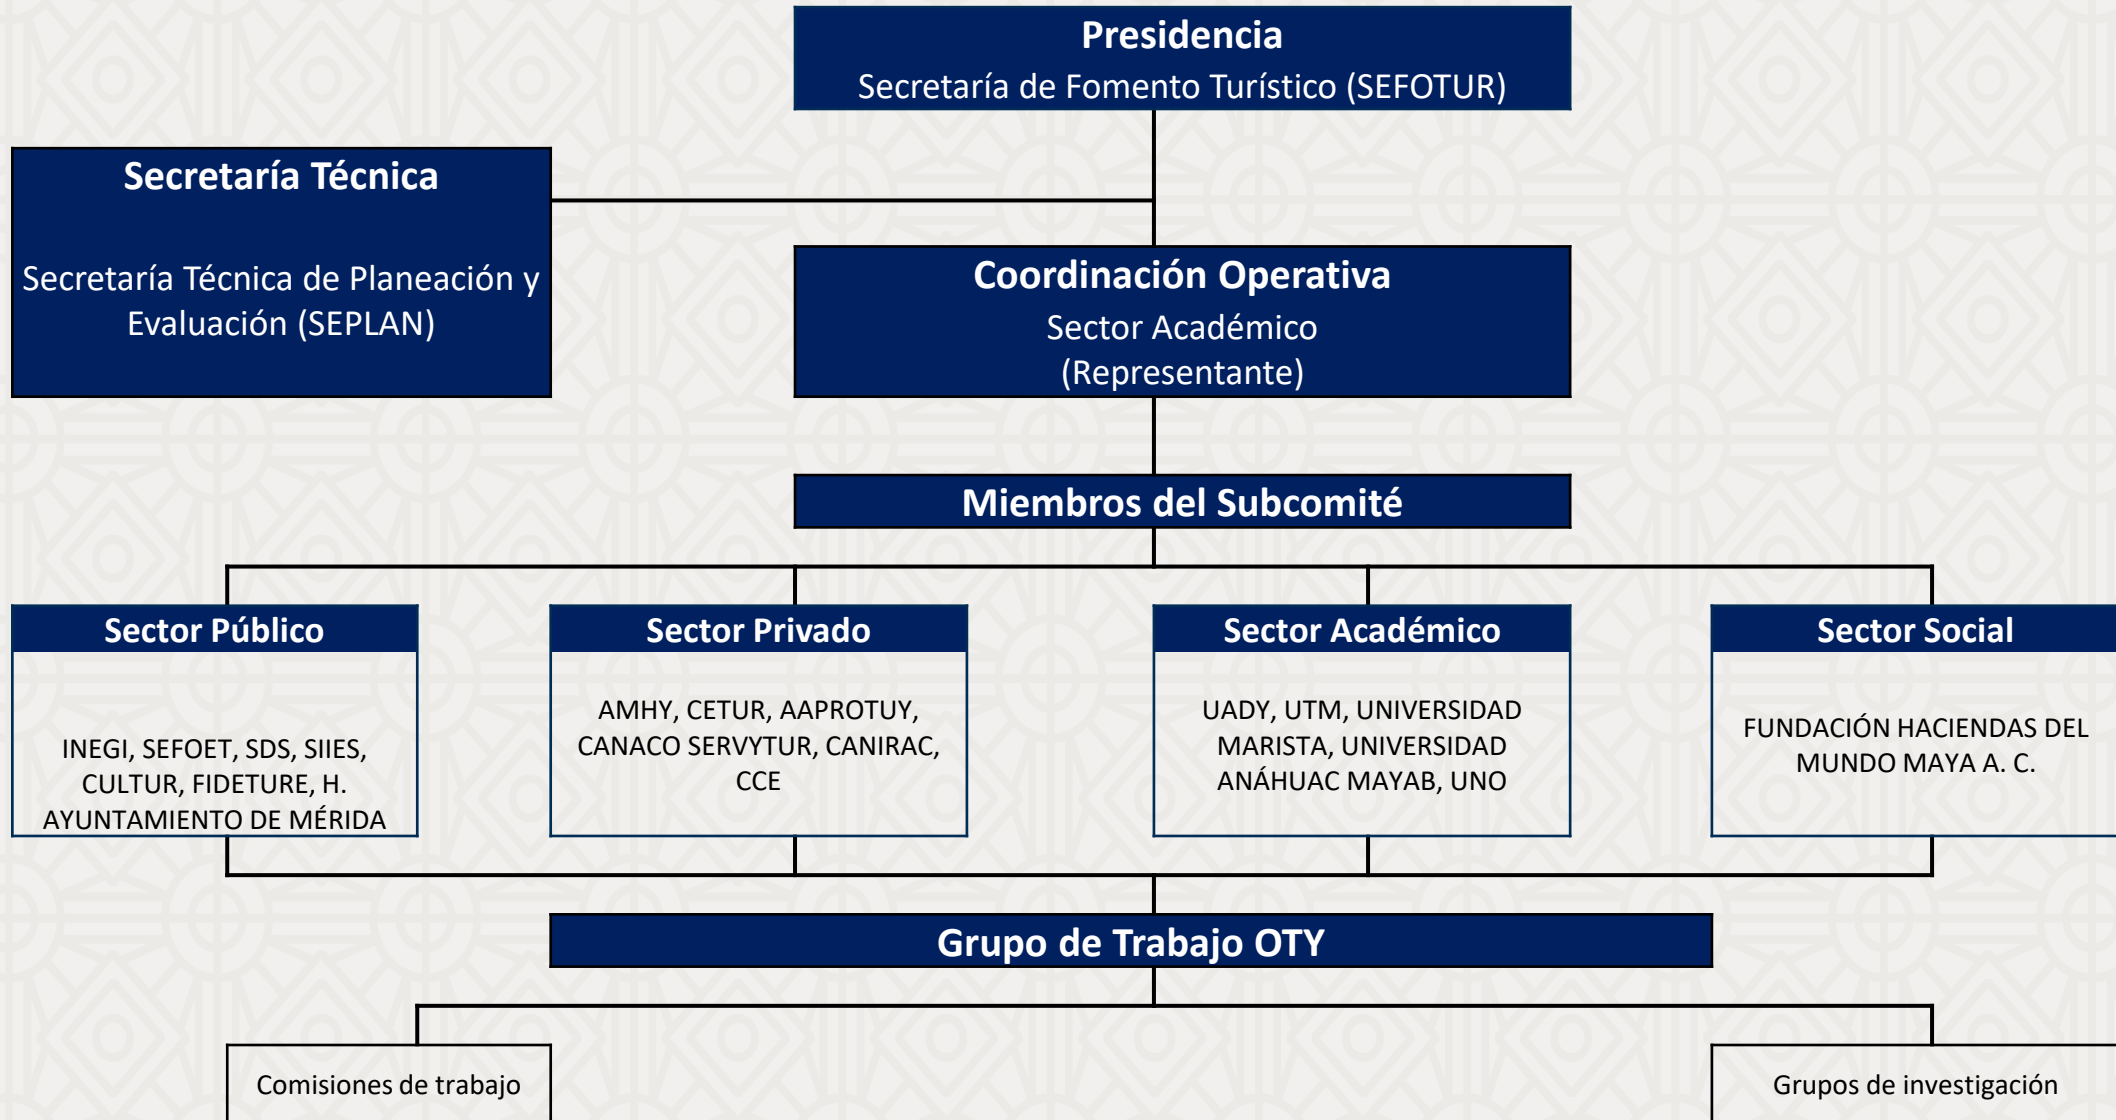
Presidencia
Secretaría de Fomento Turístico (SEFOTUR)

Secretaría Técnica

Secretaría Técnica de Planeación y Evaluación (SEPLAN)

Coordinación Operativa
Sector Académico
(Representante)

Miembros del Subcomité

Sector Público

INEGI, SEFOET, SDS, SIIES, CULTUR, FIDETURE, H. AYUNTAMIENTO DE MÉRIDA

Sector Privado

AMHY, CETUR, AAPROTUY, CANACO SERVYTUR, CANIRAC, CCE

Sector Académico

UADY, UTM, UNIVERSIDAD MARISTA, UNIVERSIDAD ANÁHUAC MAYAB, UNO

Sector Social

FUNDACIÓN HACIENDAS DEL MUNDO MAYA A. C.

Grupo de Trabajo OTY

Comisiones de trabajo

Grupos de investigación